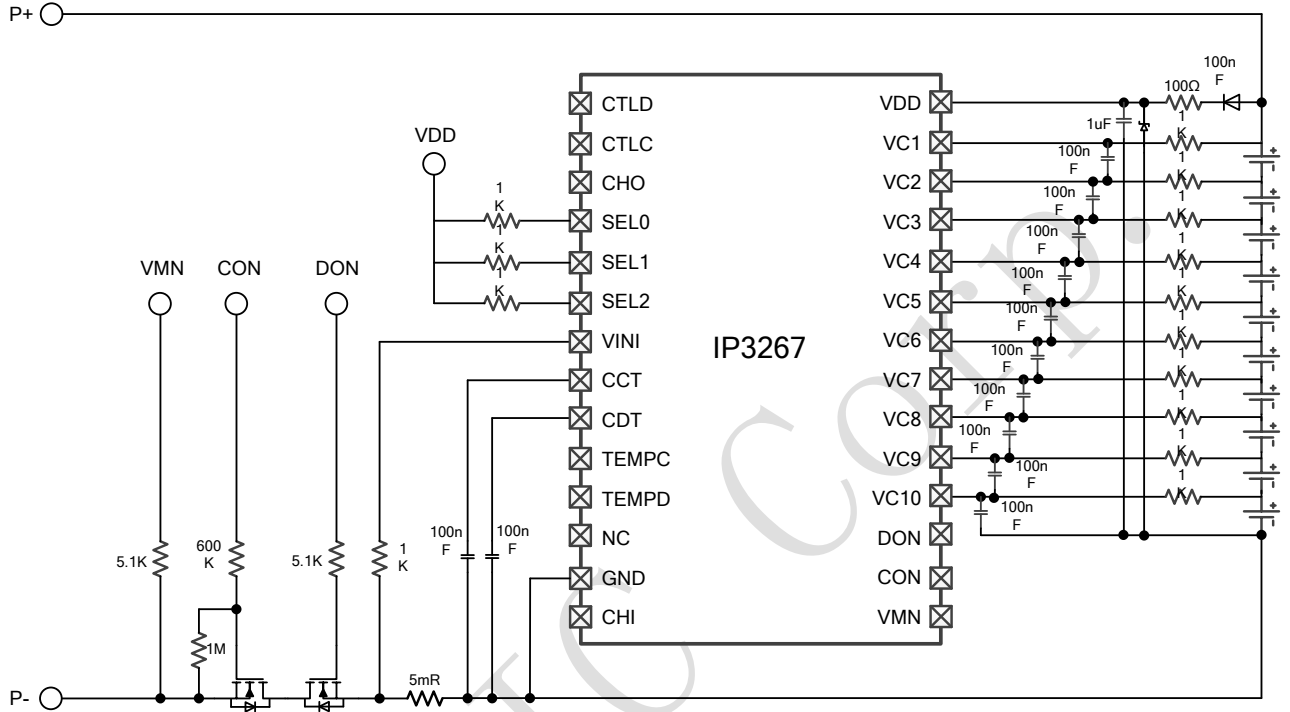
P+

P-

IP3267

CTLD
CTLC
CHO
SEL0
SEL1
SEL2
VINI
CCT
CDT
TEMPC
TEMPD
NC
GND
CHI

VDD
VC1
VC2
VC3
VC4
VC5
VC6
VC7
VC8
VC9
VC10
DON
CON
VMN

VDD

1K
1K
1K

VMN
CON
DON

5.1K
600K
5.1K
1K
1M

100nF
100nF

5mR

100Ω
100nF
1uF

100nF
100nF
100nF
100nF
100nF
100nF
100nF
100nF
100nF
100nF

1K
1K
1K
1K
1K
1K
1K
1K
1K
1K